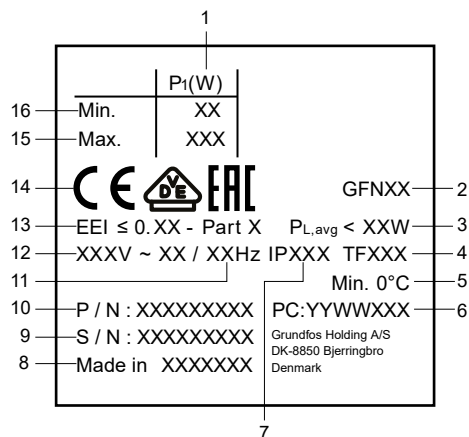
1

| | $P_1$(W) |
|---|---|
| Min. | XX |
| Max. | XXX |

16
15

CE VDE EAC

14

GFNXX 2

13 EEI ≤ 0.XX - Part X $P_{L,avg}$ < XXW 3

12 XXXV ~ XX / XXHz IPXXX TFXXX 4

11

Min. 0°C 5

10 P / N : XXXXXXXXX PC:YYWWXXX 6

9 S / N : XXXXXXXXX

Grundfos Holding A/S
DK-8850 Bjerringbro
Denmark

8 Made in XXXXXXX

7